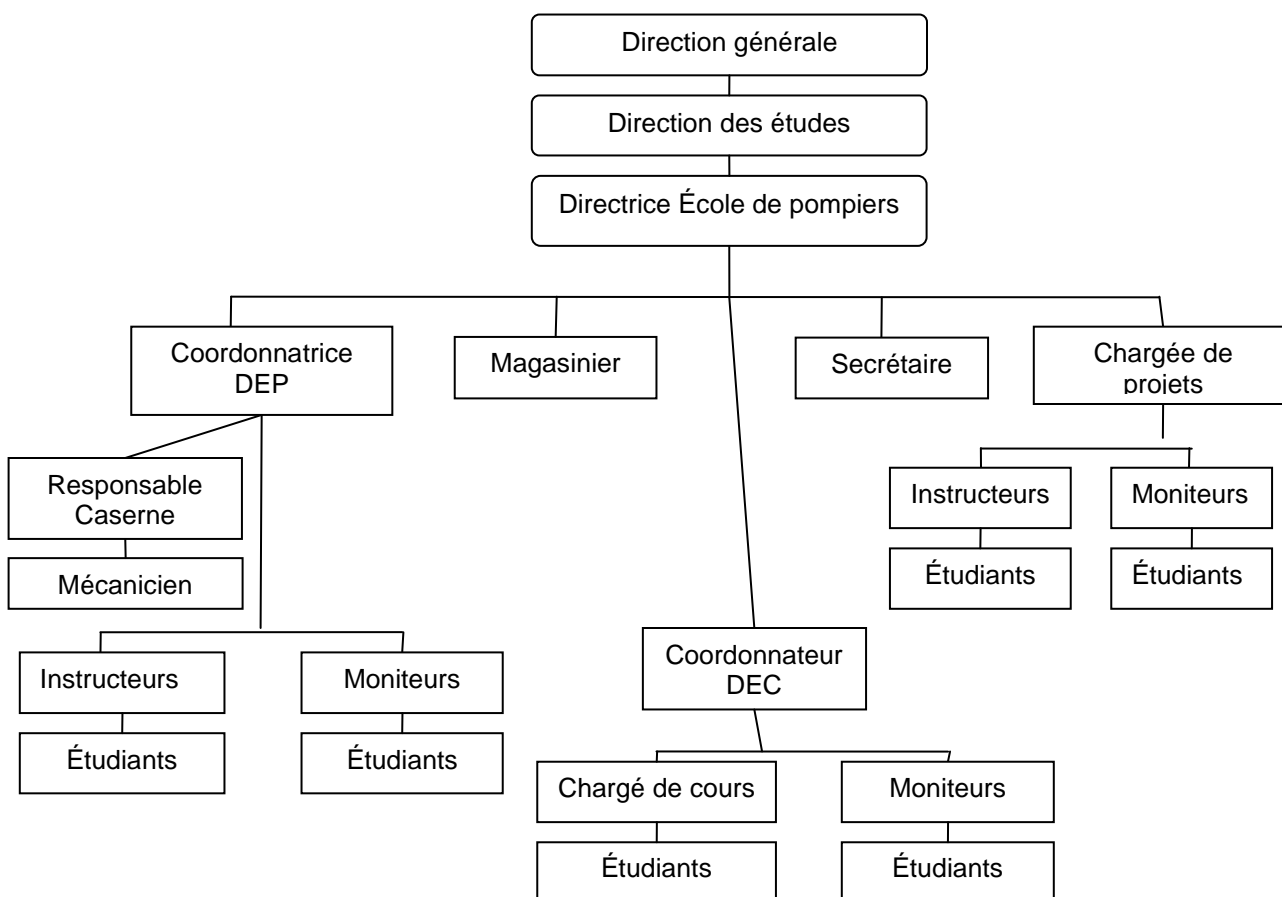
Direction générale

Direction des études

Directrice École de pompiers

Coordonnatrice DEP

Magasinier

Secrétaire

Chargée de projets

Responsable Caserne

Mécanicien

Instructeurs

Moniteurs

Étudiants

Étudiants

Instructeurs

Moniteurs

Étudiants

Étudiants

Coordonnateur DEC

Chargé de cours

Moniteurs

Étudiants

Étudiants